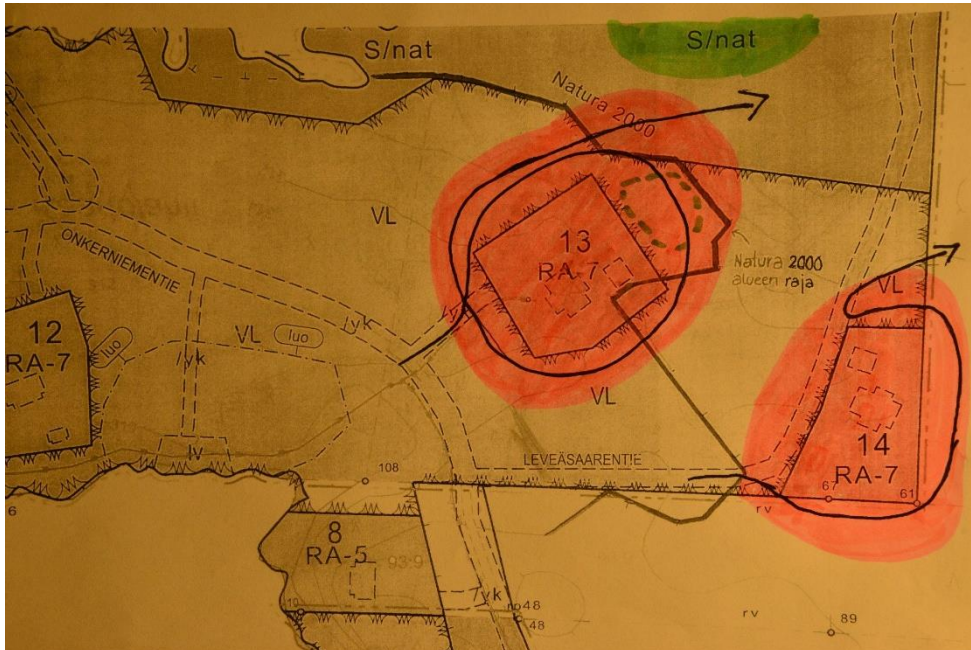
S/nat

S/nat

Natura 2000

VL

13
RA-7

Natura 2000
alueen raja

ONKERNIEMENTIE

12
RA-7

luo

yk

VL

luo

yk

lv

VL

VL

14
RA-7

LEVEÄSAARENTIE

108

67

61

rv

8
RA-5

93.9

yk

48

48

rv

89

6